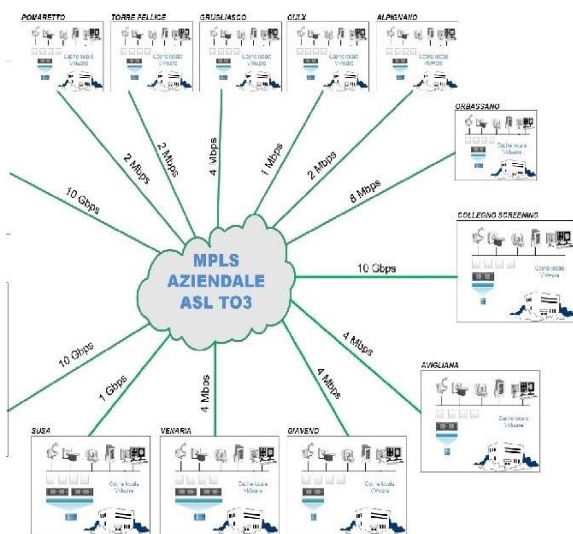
POMARETTO
TORRE PELLICE
GRUGLIASCO
OULX
ALPIGNANO
ORBASSANO
COLLEGNO SCREENING
AVIGLIANA
GIAVENO
VENARIA
SUSA

MPLS AZIENDALE ASL TO3

2 Mbps
2 Mbps
4 Mbps
1 Mbps
2 Mbps
8 Mbps
10 Gbps
10 Gbps
4 Mbps
4 Mbps
4 Mbps
1 Gbps
10 Gbps

Centrale Virtuale
Centrale Virtuale
Centrale Virtuale
Centrale Virtuale
Centrale Virtuale
Centrale Virtuale
Centrale Virtuale
Centrale Virtuale
Centrale Virtuale
Centrale Virtuale
Centrale Virtuale